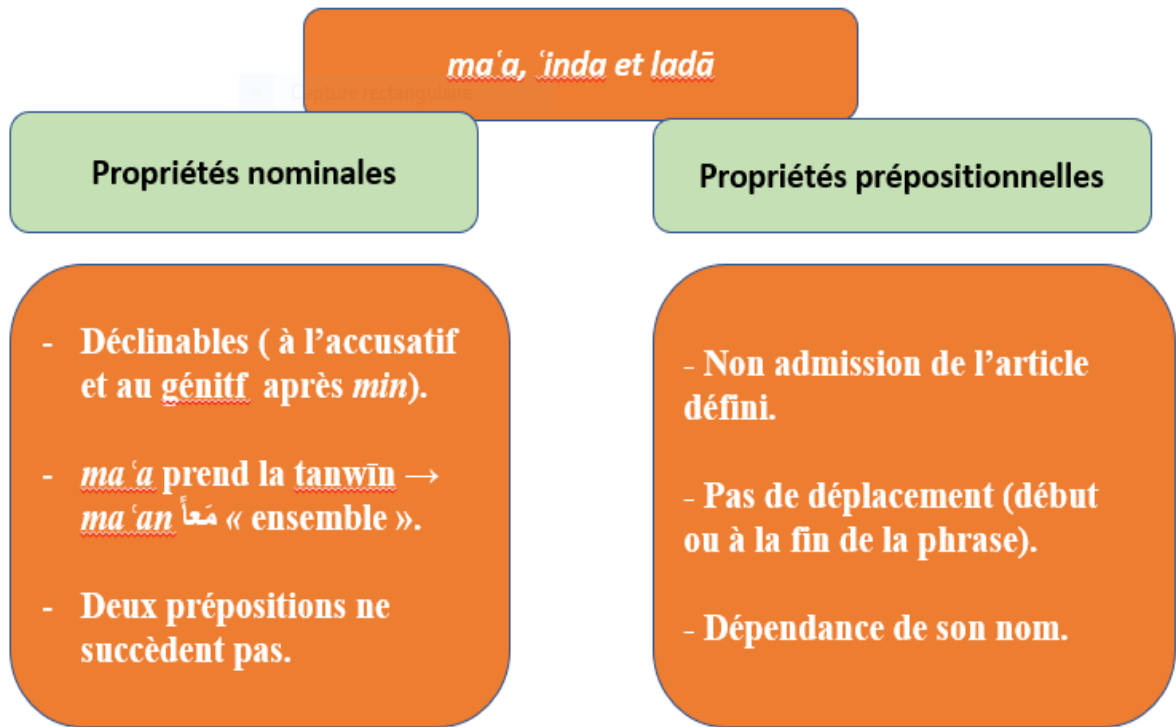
maʿa, ʿinda et ladā

Capture rectangulaire

Propriétés nominales

Propriétés prépositionnelles

- Déclinables ( à l'accusatif et au génitf après *min*).

- *maʿa* prend la tanwīn → *maʿan* مَعاً « ensemble ».

- Deux prépositions ne succèdent pas.

- Non admission de l'article défini.

- Pas de déplacement (début ou à la fin de la phrase).

- Dépendance de son nom.